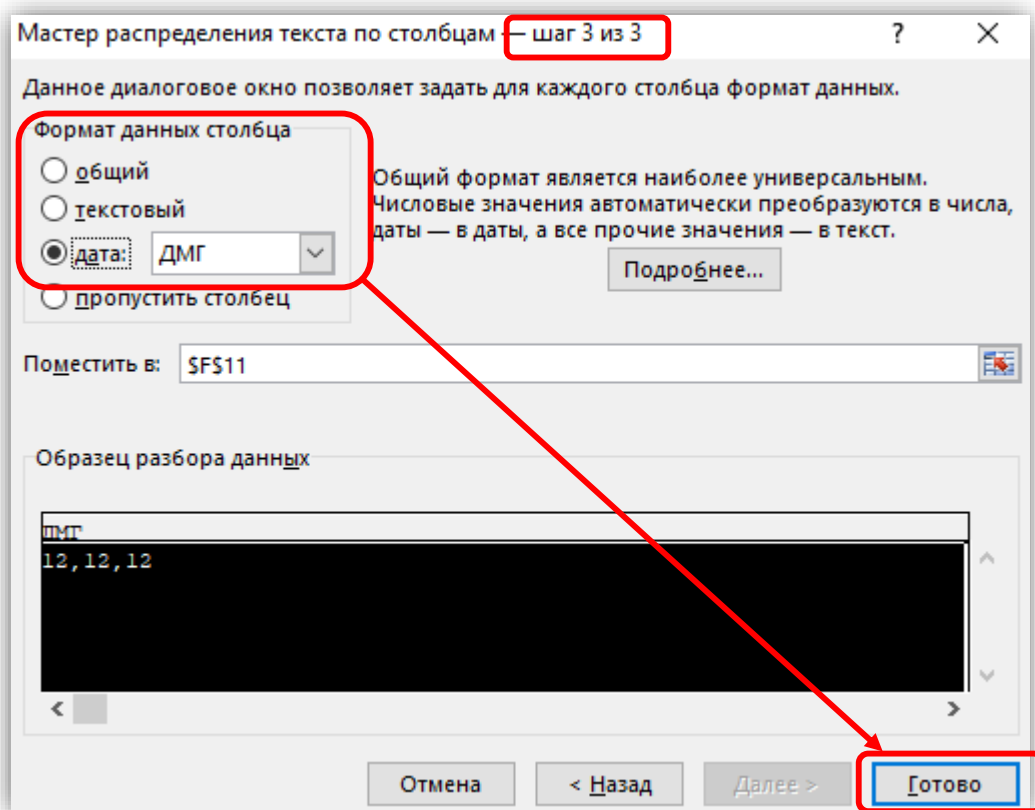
Мастер распределения текста по столбцам — шаг 3 из 3 ? ✕

Данное диалоговое окно позволяет задать для каждого столбца формат данных.

Формат данных столбца

общий

текстовый

дата: ДМГ

пропустить столбец

Общий формат является наиболее универсальным. Числовые значения автоматически преобразуются в числа, даты — в даты, а все прочие значения — в текст.

Подробнее...

Поместить в: $F$11

Образец разбора данных

ДМГ

12,12,12

Отмена < Назад Далее > Готово